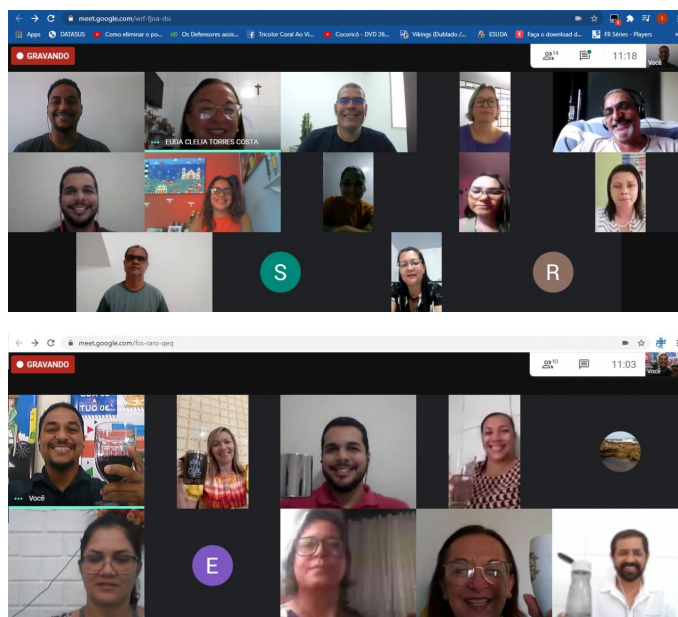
meet.google.com/wrf-fjoa-dsi

Apps DATASUS Como eliminar o po... Os Defensores assis... Tricolor Coral Ao Vi... Cocoricó - DVD 26... Vikings (Dublado /... ESUDA Faça o download d... F8 Séries - Players

GRAVANDO

14

11:18

Você

EUDA CLELIA TORRES COSTA

S

R

meet.google.com/fcs-raro-qeq

GRAVANDO

10

11:03

Você

Você

E